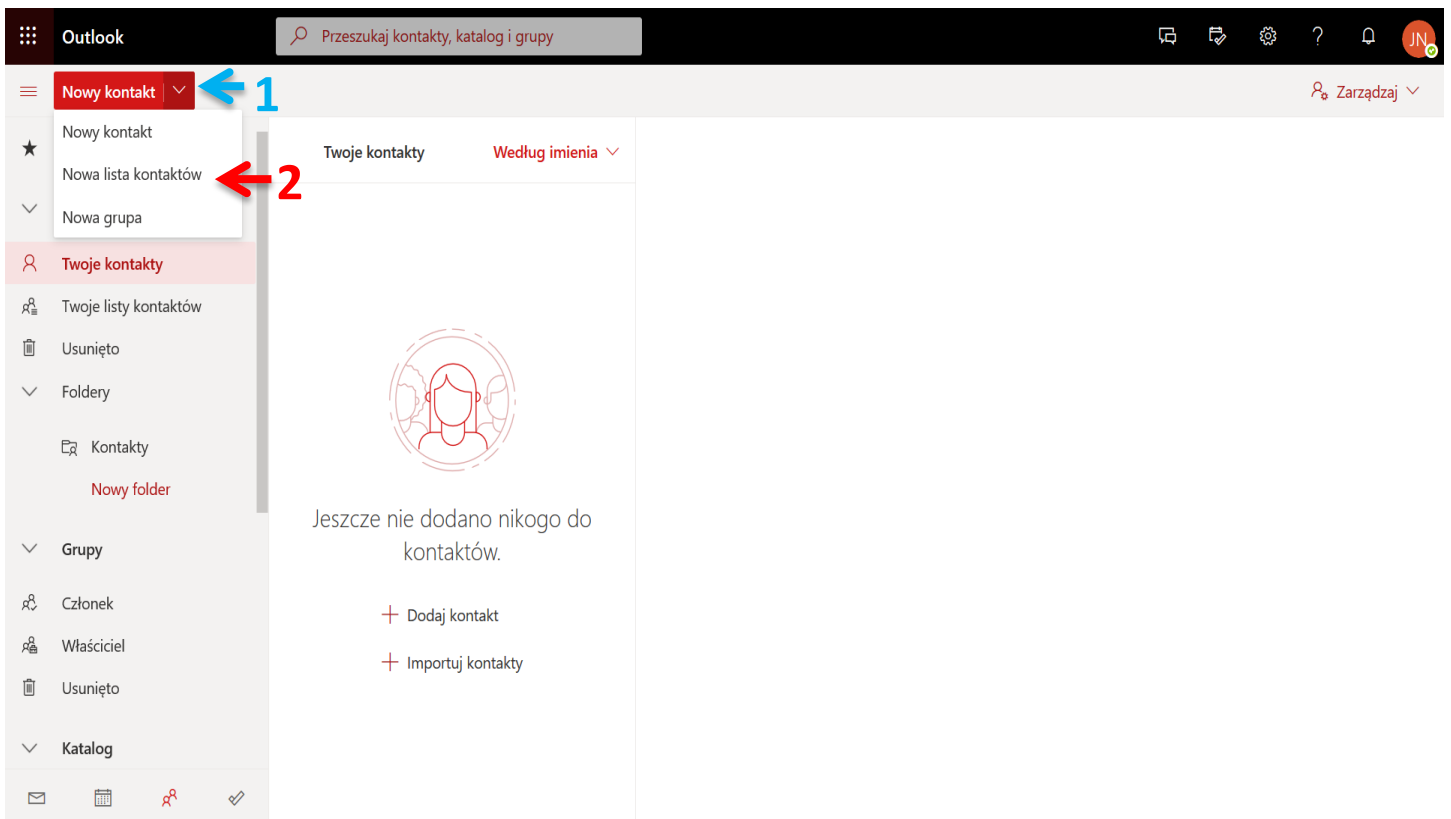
Outlook

Przeszukaj kontakty, katalog i grupy

?

JN

Nowy kontakt

1

Zarządzaj

Nowy kontakt

Nowa lista kontaktów

2

Nowa grupa

Twoje kontakty

Według imienia

Twoje kontakty

Twoje listy kontaktów

Usunięto

Foldery

Kontakty

Nowy folder

Grupy

Członek

Właściciel

Usunięto

Katalog

Jeszcze nie dodano nikogo do kontaktów.

+ Dodaj kontakt

+ Importuj kontakty